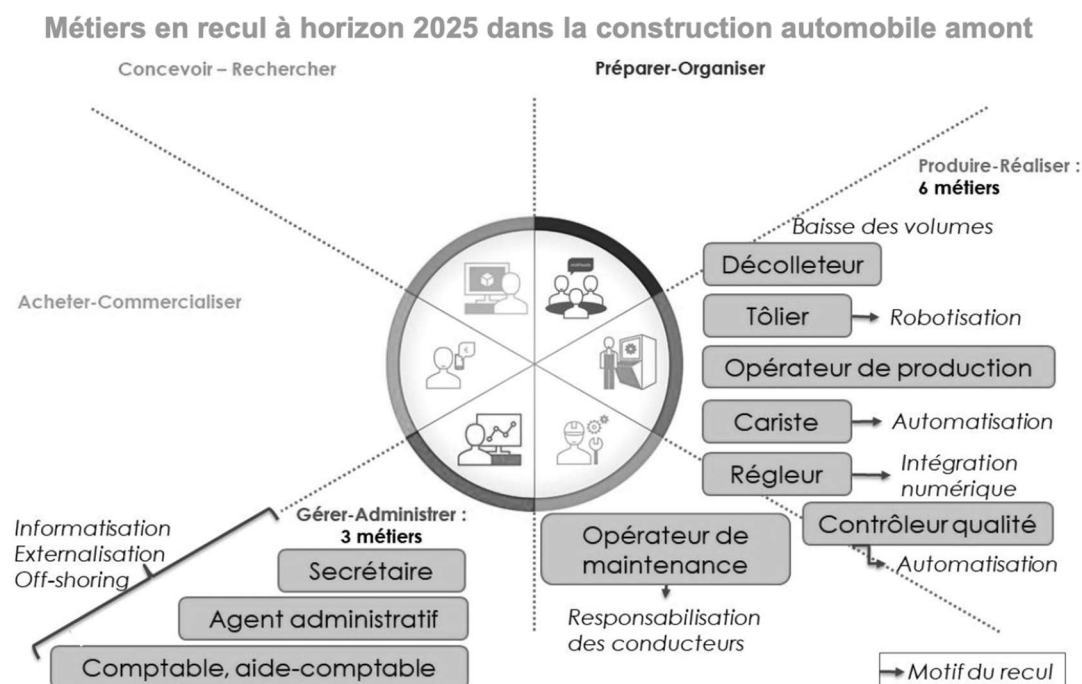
Métiers en recul à horizon 2025 dans la construction automobile amont

Concevoir – Rechercher

Préparer-Organiser

Produire-Réaliser : 6 métiers

Baisse des volumes

Décolleteur

Tôlier

Robotisation

Opérateur de production

Cariste

Automatisation

Régleur

Intégration numérique

Contrôleur qualité

Automatisation

Acheter-Commercialiser

Informatisation
Externalisation
Off-shoring

Gérer-Administrer : 3 métiers

Secrétaire

Agent administratif

Comptable, aide-comptable

Opérateur de maintenance

Responsabilisation des conducteurs

Motif du recul